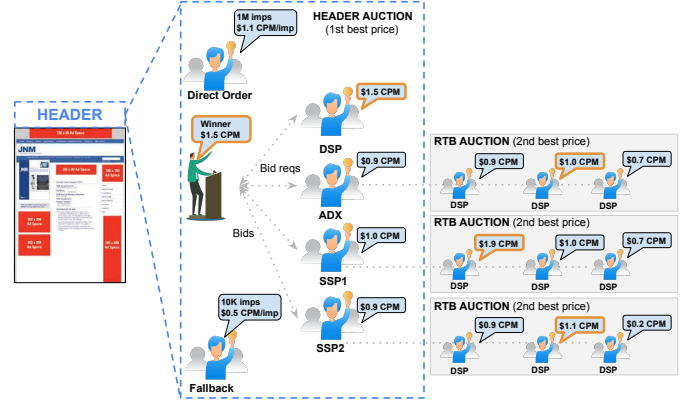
HEADER

JNM

728 x 90 Ad Space

300 x 250 Ad Space

300 x 600 Ad Space

HEADER AUCTION
(1st best price)

1M imps
$1.1 CPM/imp

Direct Order

Winner
$1.5 CPM

Bid reqs

Bids

$1.5 CPM
DSP

$0.9 CPM
ADX

$1.0 CPM
SSP1

$0.9 CPM
SSP2

10K imps
$0.5 CPM/imp

Fallback

RTB AUCTION (2nd best price)
$0.9 CPM
DSP
$1.0 CPM
DSP
$0.7 CPM
DSP

RTB AUCTION (2nd best price)
$1.9 CPM
DSP
$1.0 CPM
DSP
$0.7 CPM
DSP

RTB AUCTION (2nd best price)
$0.9 CPM
DSP
$1.1 CPM
DSP
$0.2 CPM
DSP